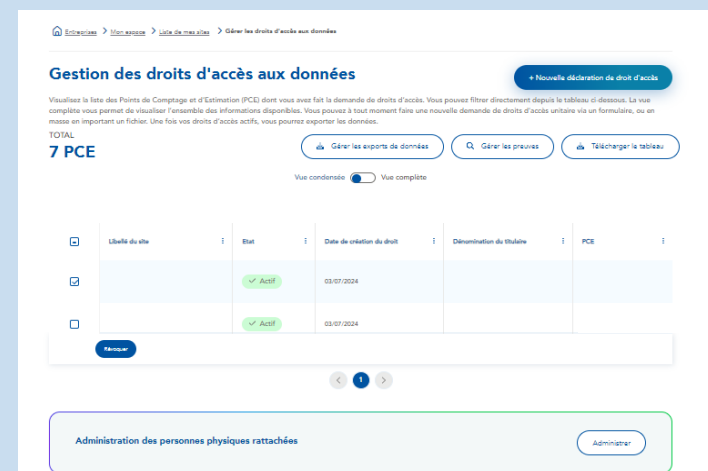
Entreprises > Mon espace > Liste de mes sites > Gérer les droits d'accès aux données

Gestion des droits d'accès aux données

+ Nouvelle déclaration de droit d'accès

Visualisez la liste des Points de Comptage et d'Estimation (PCE) dont vous avez fait la demande de droits d'accès. Vous pouvez filtrer directement depuis le tableau ci-dessous. La vue complète vous permet de visualiser l'ensemble des informations disponibles. Vous pouvez à tout moment faire une nouvelle demande de droits d'accès unitaire via un formulaire, ou en masse en important un fichier. Une fois vos droits d'accès actifs, vous pourrez exporter les données.

TOTAL
7 PCE

Gérer les exports de données
Gérer les preuves
Télécharger le tableau

Vue condensée Vue complète

| | Libellé du site | Etat | Date de création du droit | Dénomination du titulaire | PCE |
|---|---|---|---|---|---|
| ☑ | | ✓ Actif | 03/07/2024 | | |
| ☐ | | ✓ Actif | 03/07/2024 | | |

Révoquer

< 1 >

Administration des personnes physiques rattachées

Administrer